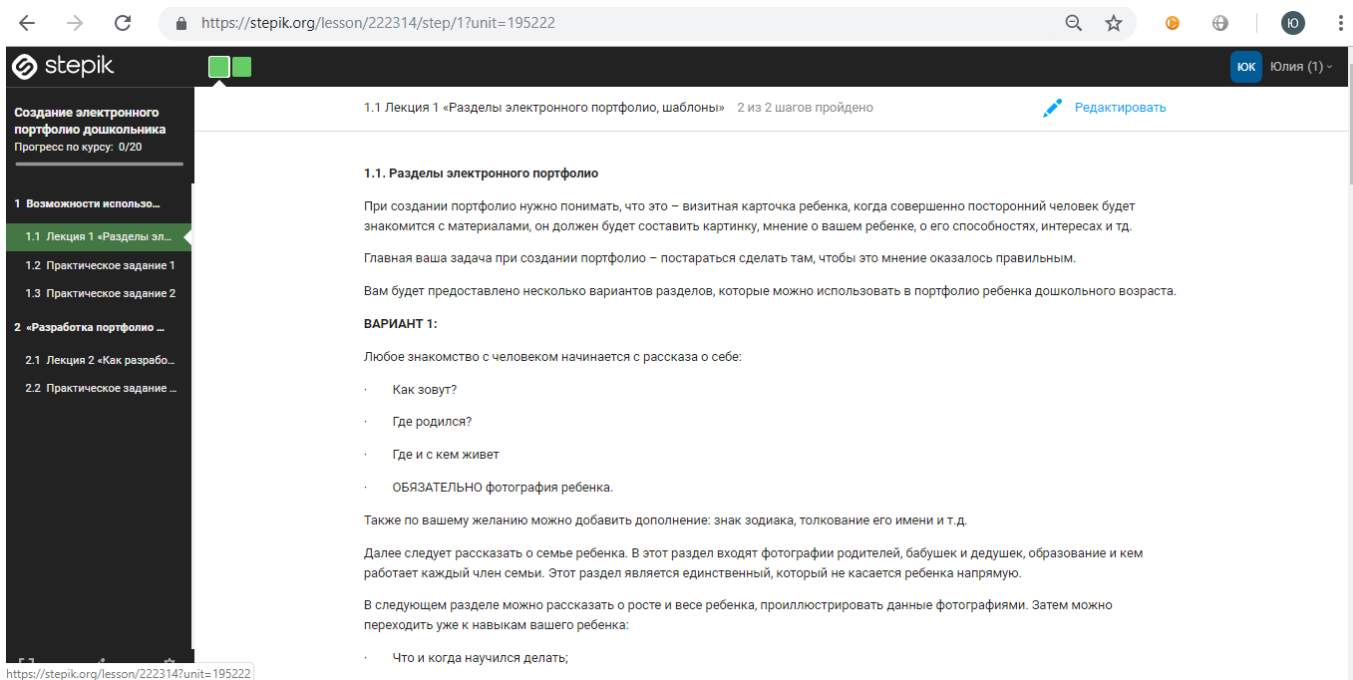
https://stepik.org/lesson/222314/step/1?unit=195222

Ю

stepik

ЮК Юлия (1)

Создание электронного портфолио дошкольника
Прогресс по курсу: 0/20

1 Возможности использо...
1.1 Лекция 1 «Разделы эл...
1.2 Практическое задание 1
1.3 Практическое задание 2
2 «Разработка портфолио ...
2.1 Лекция 2 «Как разрабо...
2.2 Практическое задание ...

1.1 Лекция 1 «Разделы электронного портфолио, шаблоны» 2 из 2 шагов пройдено

Редактировать

1.1. Разделы электронного портфолио

При создании портфолио нужно понимать, что это – визитная карточка ребенка, когда совершенно посторонний человек будет знакомится с материалами, он должен будет составить картинку, мнение о вашем ребенке, о его способностях, интересах и тд.

Главная ваша задача при создании портфолио – постараться сделать там, чтобы это мнение оказалось правильным.

Вам будет предоставлено несколько вариантов разделов, которые можно использовать в портфолио ребенка дошкольного возраста.

ВАРИАНТ 1:

Любое знакомство с человеком начинается с рассказа о себе:

· Как зовут?

· Где родился?

· Где и с кем живет

· ОБЯЗАТЕЛЬНО фотография ребенка.

Также по вашему желанию можно добавить дополнение: знак зодиака, толкование его имени и т.д.

Далее следует рассказать о семье ребенка. В этот раздел входят фотографии родителей, бабушек и дедушек, образование и кем работает каждый член семьи. Этот раздел является единственный, который не касается ребенка напрямую.

В следующем разделе можно рассказать о росте и весе ребенка, проиллюстрировать данные фотографиями. Затем можно переходить уже к навыкам вашего ребенка:

· Что и когда научился делать;

https://stepik.org/lesson/222314?unit=195222